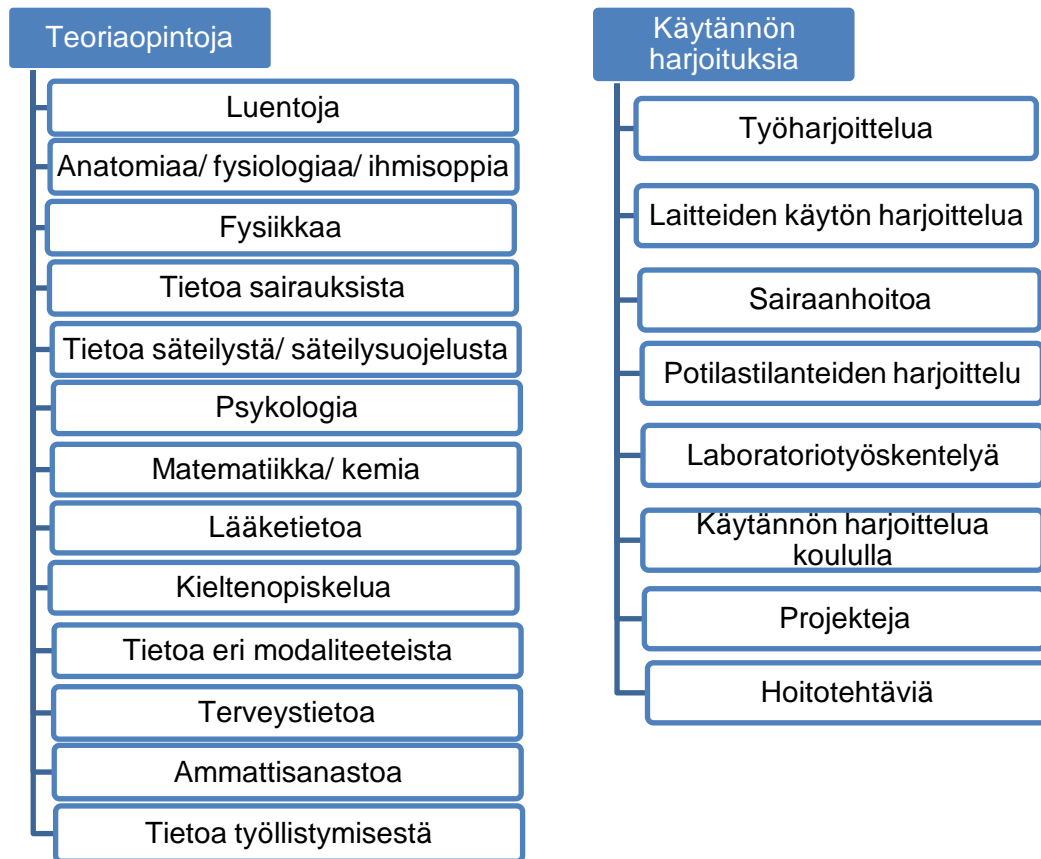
Teoriaopintoja

Luentoja

Anatomiaa/ fysiologiaa/ ihmisoppia

Fysiikkaa

Tietoa sairauksista

Tietoa säteilystä/ säteilysuojelusta

Psykologia

Matematiikka/ kemia

Lääketietoa

Kieltenopiskelua

Tietoa eri modaliteeteista

Terveystietoa

Ammattisanastoa

Tietoa työllistymisestä

Käytännön harjoituksia

Työharjoittelua

Laitteiden käytön harjoittelua

Sairaanhoitoa

Potilastilanteiden harjoittelu

Laboratoriotyöskentelyä

Käytännön harjoittelua koululla

Projekteja

Hoitotehtäviä